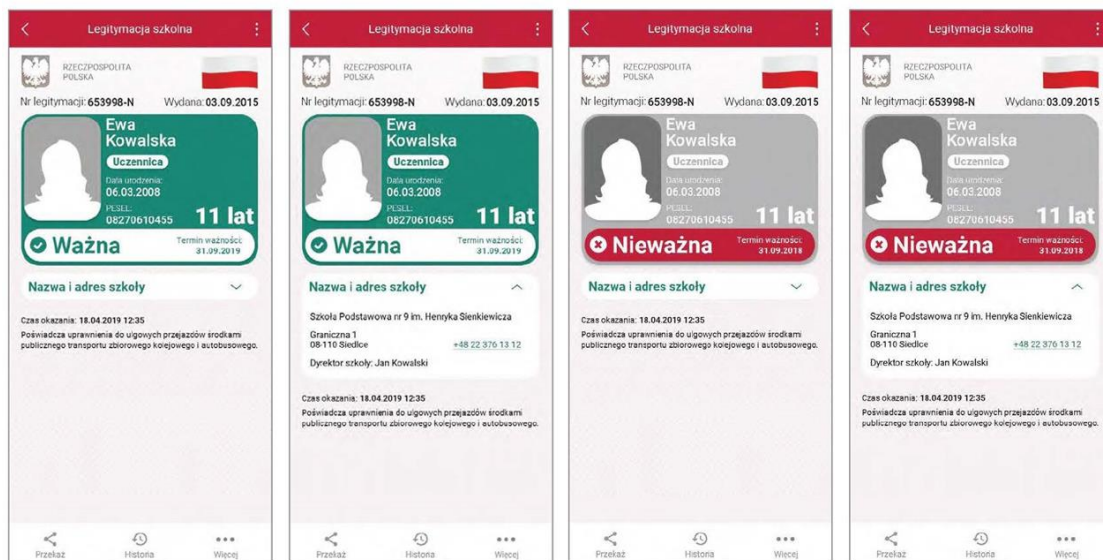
Legitymacja szkolna

RZECZPOSPOLITA POLSKA

Nr legitymacji: 653998-N Wydana: 03.09.2015

Ewa Kowalska
Uczennica
Data urodzenia: 06.03.2008
PESEL: 08270610455
11 lat
Ważna
Termin ważności: 31.09.2019

Nazwa i adres szkoły

Czas okazania: 18.04.2019 12:35
Poświadcza uprawnienia do ulgowych przejazdów środkami publicznego transportu zbiorowego kolejowego i autobusowego.

Przekaż Historia Więcej

Legitymacja szkolna

RZECZPOSPOLITA POLSKA

Nr legitymacji: 653998-N Wydana: 03.09.2015

Ewa Kowalska
Uczennica
Data urodzenia: 06.03.2008
PESEL: 08270610455
11 lat
Ważna
Termin ważności: 31.09.2019

Nazwa i adres szkoły

Szkoła Podstawowa nr 9 im. Henryka Sienkiewicza

Graniczna 1
08-110 Siedlce
+48 22 376 13 12

Dyrektor szkoły: Jan Kowalski

Czas okazania: 18.04.2019 12:35
Poświadcza uprawnienia do ulgowych przejazdów środkami publicznego transportu zbiorowego kolejowego i autobusowego.

Przekaż Historia Więcej

Legitymacja szkolna

RZECZPOSPOLITA POLSKA

Nr legitymacji: 653998-N Wydana: 03.09.2015

Ewa Kowalska
Uczennica
Data urodzenia: 06.03.2008
PESEL: 08270610455
11 lat
Nieważna
Termin ważności: 31.09.2018

Nazwa i adres szkoły

Czas okazania: 18.04.2019 12:35
Poświadcza uprawnienia do ulgowych przejazdów środkami publicznego transportu zbiorowego kolejowego i autobusowego.

Przekaż Historia Więcej

Legitymacja szkolna

RZECZPOSPOLITA POLSKA

Nr legitymacji: 653998-N Wydana: 03.09.2015

Ewa Kowalska
Uczennica
Data urodzenia: 06.03.2008
PESEL: 08270610455
11 lat
Nieważna
Termin ważności: 31.09.2018

Nazwa i adres szkoły

Szkoła Podstawowa nr 9 im. Henryka Sienkiewicza

Graniczna 1
08-110 Siedlce
+48 22 376 13 12

Dyrektor szkoły: Jan Kowalski

Czas okazania: 18.04.2019 12:35
Poświadcza uprawnienia do ulgowych przejazdów środkami publicznego transportu zbiorowego kolejowego i autobusowego.

Przekaż Historia Więcej